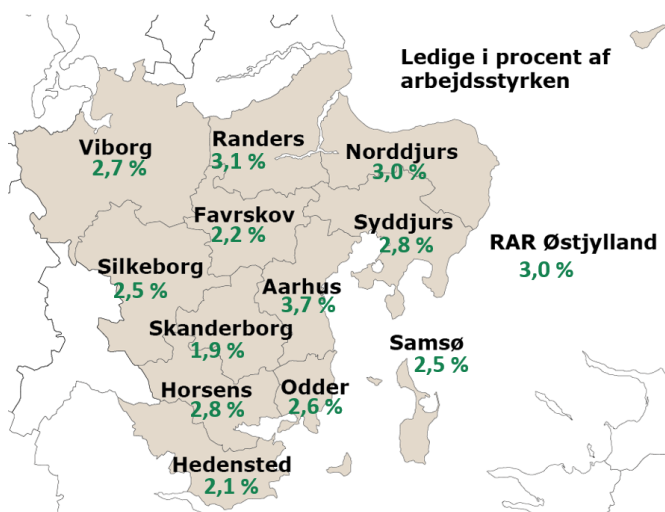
Ledige i procent af arbejdsstyrken

Viborg
2,7 %

Randers
3,1 %

Norddjurs
3,0 %

Favrskov
2,2 %

Syddjurs
2,8 %

RAR Østjylland
3,0 %

Silkeborg
2,5 %

Aarhus
3,7 %

Skanderborg
1,9 %

Samsø
2,5 %

Horsens
2,8 %

Odder
2,6 %

Hedensted
2,1 %